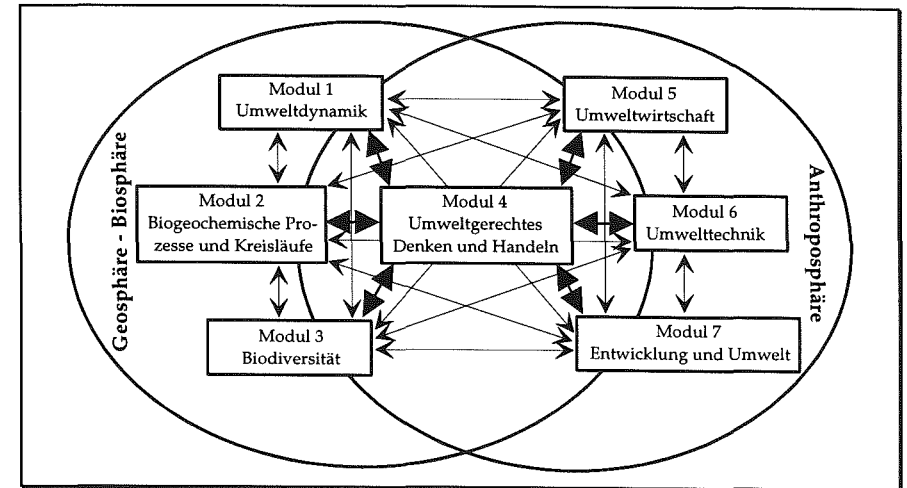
Geosphäre - Biosphäre

Modul 1
Umweltdynamik

Modul 2
Biogeochemische Prozesse und Kreisläufe

Modul 3
Biodiversität

Modul 4
Umweltgerechtes Denken und Handeln

Modul 5
Umweltwirtschaft

Modul 6
Umwelttechnik

Modul 7
Entwicklung und Umwelt

Anthroposphäre